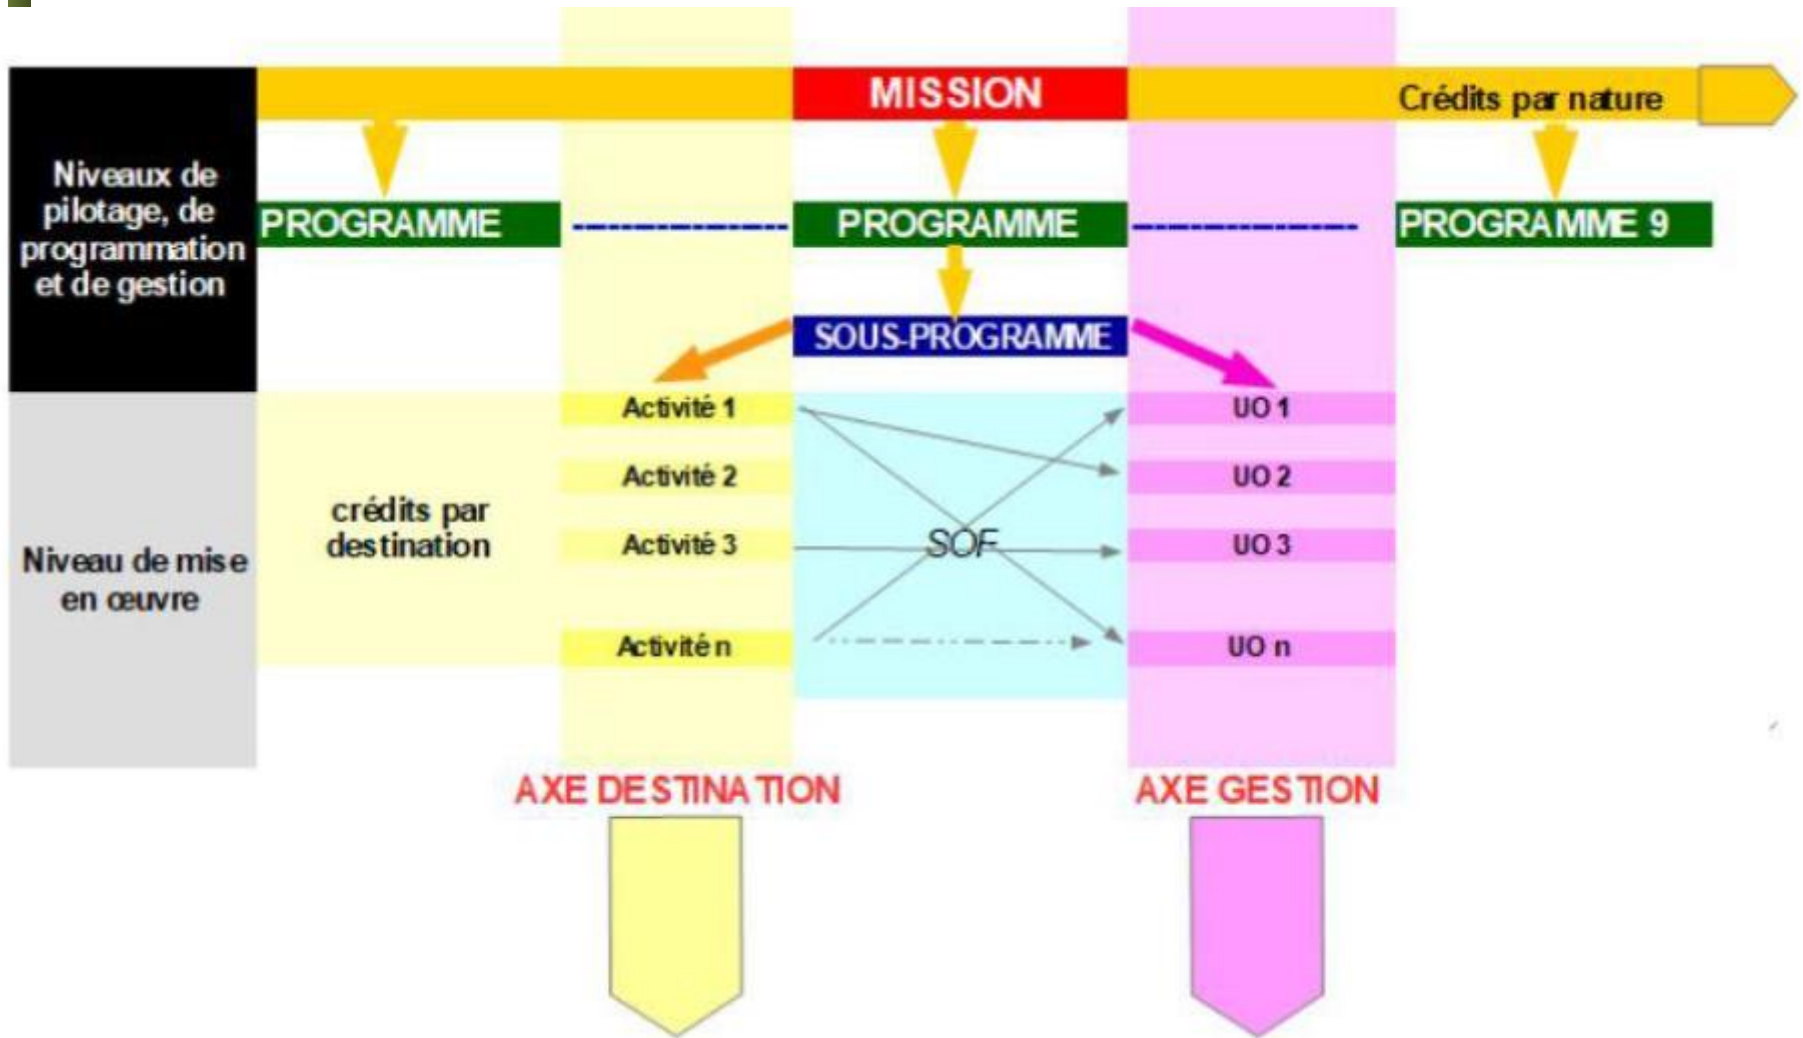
MISSION

Crédits par nature

Niveaux de pilotage, de programmation et de gestion

PROGRAMME

PROGRAMME

PROGRAMME 9

SOUS-PROGRAMME

Activité 1

Activité 2

Activité 3

Activité n

UO 1

UO 2

UO 3

UO n

SOF

Niveau de mise en œuvre

crédits par destination

AXE DESTINATION

AXE GESTION